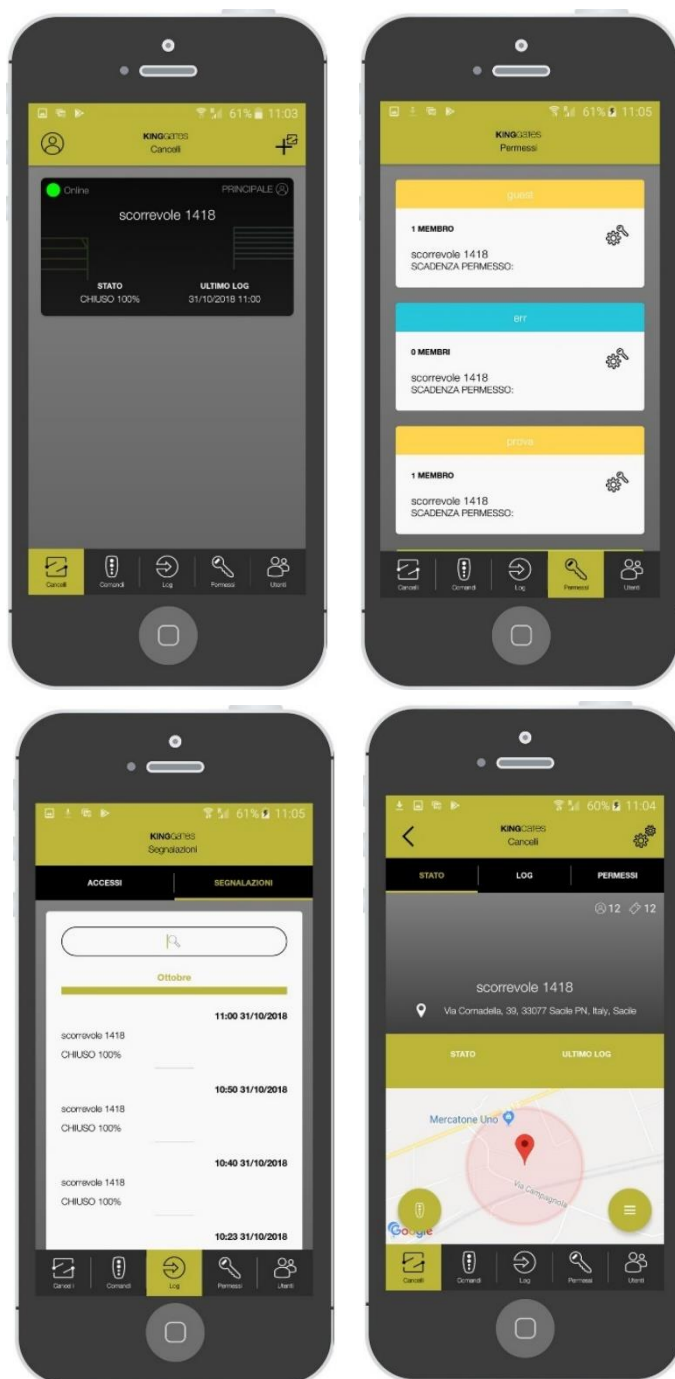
61% 11:03

KINGGATES
Cancelli

Online
PRINCIPALE

scorrevole 1418

STATO
CHIUSO 100%

ULTIMO LOG
31/10/2018 11:00

Cancelli
Comandi
Log
Permessi
Utenti

61% 11:05

KINGGATES
Permessi

guest

1 MEMBRO

scorrevole 1418
SCADENZA PERMESSO:

err

0 MEMBRI

scorrevole 1418
SCADENZA PERMESSO:

prova

1 MEMBRO

scorrevole 1418
SCADENZA PERMESSO:

Cancelli
Comandi
Log
Permessi
Utenti

61% 11:05

KINGGATES
Segnalazioni

ACCESSI
SEGNALAZIONI

Ottobre

11:00 31/10/2018
scorrevole 1418
CHIUSO 100%

10:50 31/10/2018
scorrevole 1418
CHIUSO 100%

10:40 31/10/2018
scorrevole 1418
CHIUSO 100%

10:23 31/10/2018

Cancelli
Comandi
Log
Permessi
Utenti

60% 11:04

KINGGATES
Cancelli

STATO
LOG
PERMESSI

12 12

scorrevole 1418

Via Cornadella, 39, 33077 Sacile PN, Italy, Sacile

STATO
ULTIMO LOG

Mercatone Uno
Via Campagnola
Google

Cancelli
Comandi
Log
Permessi
Utenti